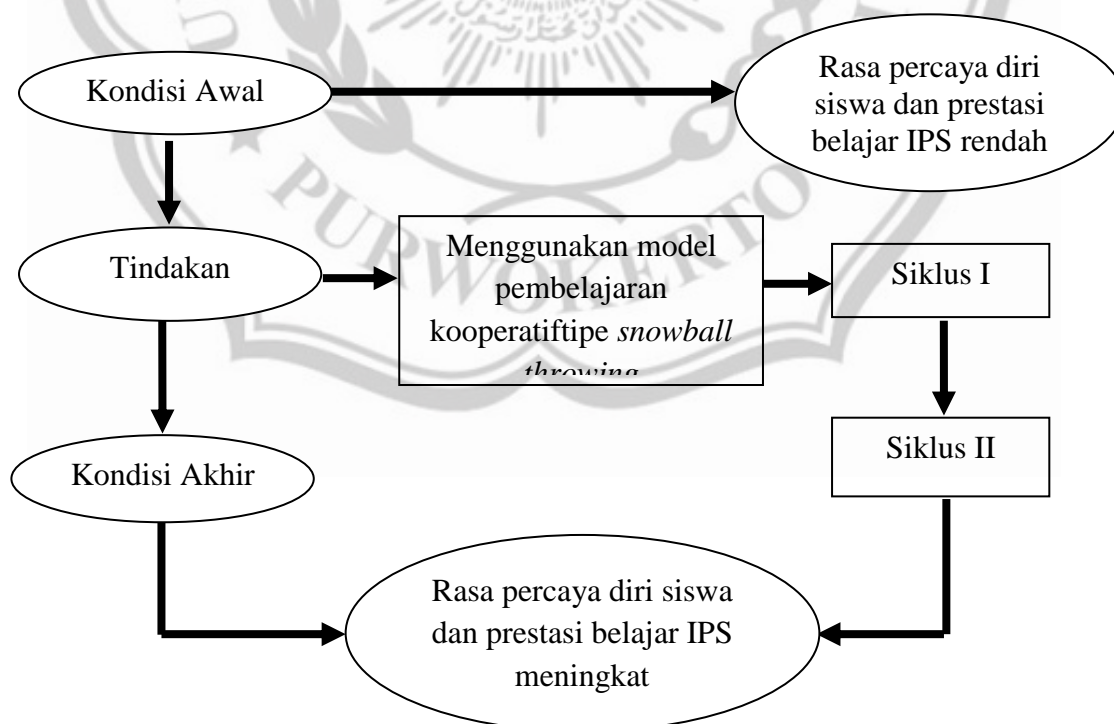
Kondisi Awal

Rasa percaya diri siswa dan prestasi belajar IPS rendah

Tindakan

Menggunakan model pembelajaran kooperatiftipe *snowball throwing*

Siklus I

Siklus II

Kondisi Akhir

Rasa percaya diri siswa dan prestasi belajar IPS meningkat

PURWOKERTO